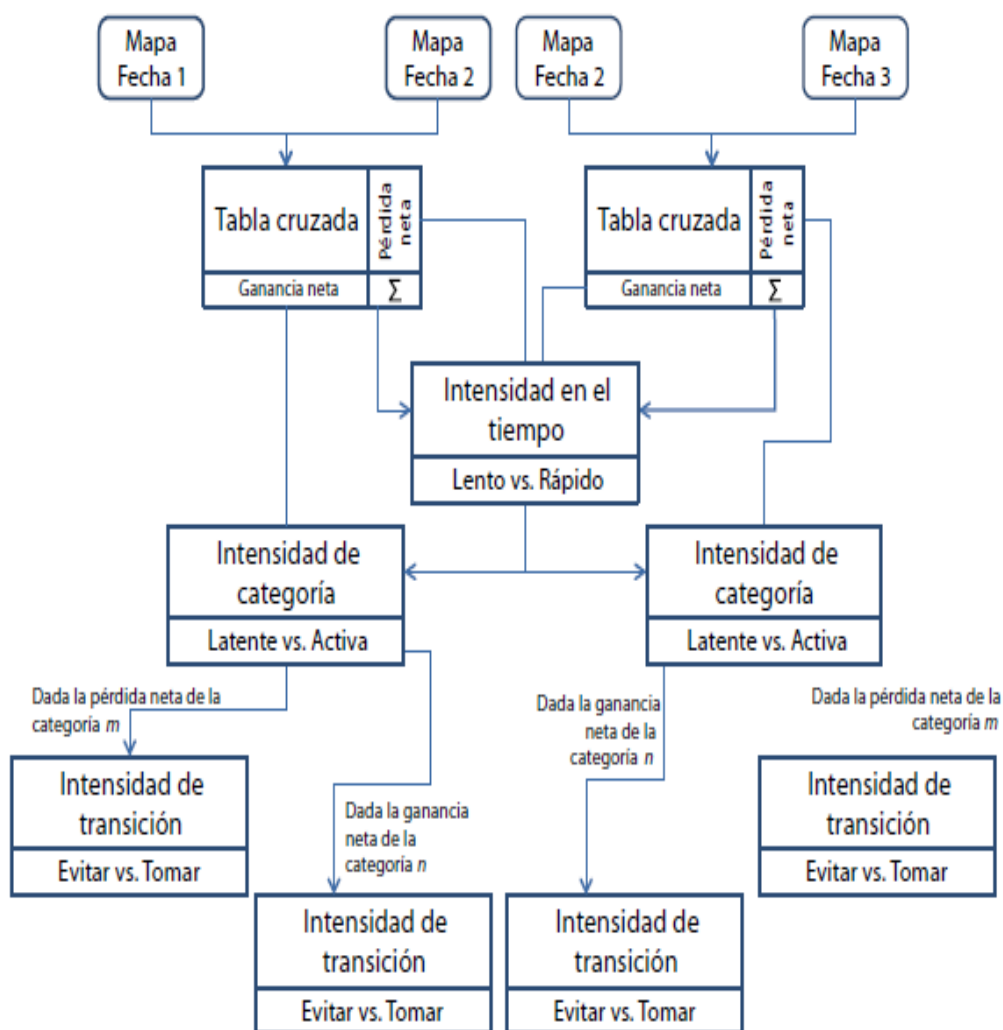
Mapa Fecha 1

Mapa Fecha 2

Mapa Fecha 2

Mapa Fecha 3

Tabla cruzada

Pérdida neta

Ganancia neta

$\sum$

Tabla cruzada

Pérdida neta

Ganancia neta

$\sum$

Intensidad en el tiempo

Lento vs. Rápido

Intensidad de categoría

Latente vs. Activa

Intensidad de categoría

Latente vs. Activa

Dada la pérdida neta de la categoría *m*

Intensidad de transición

Evitar vs. Tomar

Dada la ganancia neta de la categoría *n*

Intensidad de transición

Evitar vs. Tomar

Dada la ganancia neta de la categoría *n*

Intensidad de transición

Evitar vs. Tomar

Dada la pérdida neta de la categoría *m*

Intensidad de transición

Evitar vs. Tomar